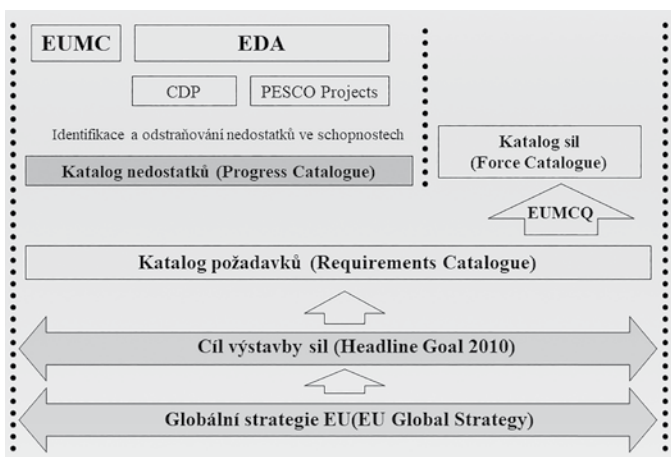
EUMC

EDA

CDP

PESCO Projects

Identifikace a odstraňování nedostatků ve schopnostech

Katalog nedostatků (Progress Catalogue)

Katalog sil (Force Catalogue)

EUMCQ

Katalog požadavků (Requirements Catalogue)

Cíl výstavby sil (Headline Goal 2010)

Globální strategie EU(EU Global Strategy)